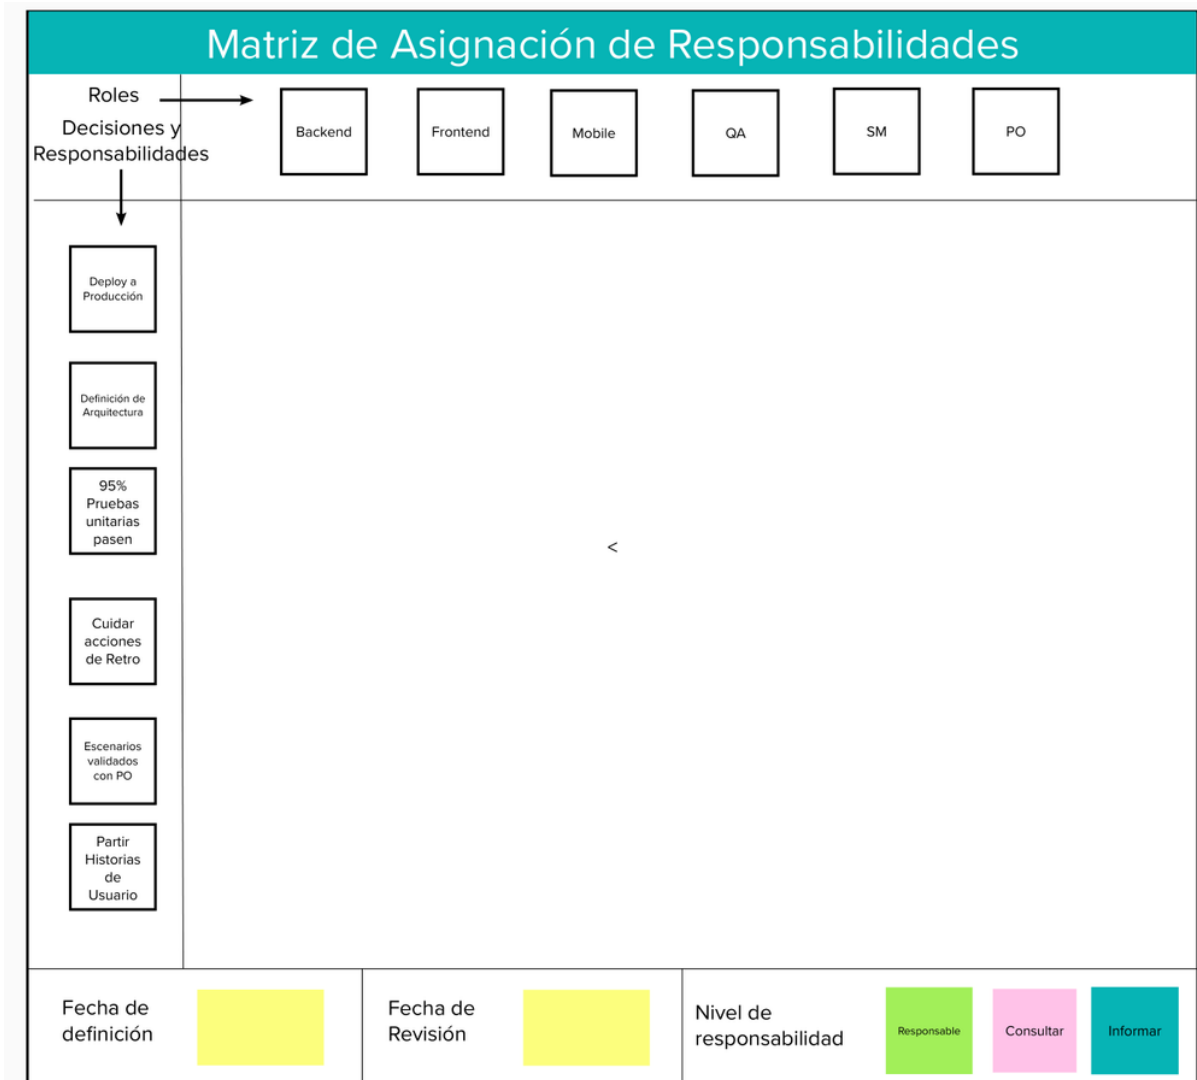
Matriz de Asignación de Responsabilidades

Roles

Decisiones y Responsabilidades

Backend

Frontend

Mobile

QA

SM

PO

Deploy a Producción

Definición de Arquitectura

95% Pruebas unitarias pasen

Cuidar acciones de Retro

Escenarios validados con PO

Partir Historias de Usuario

<

Fecha de definición

Fecha de Revisión

Nivel de responsabilidad

Responsable

Consultar

Informar